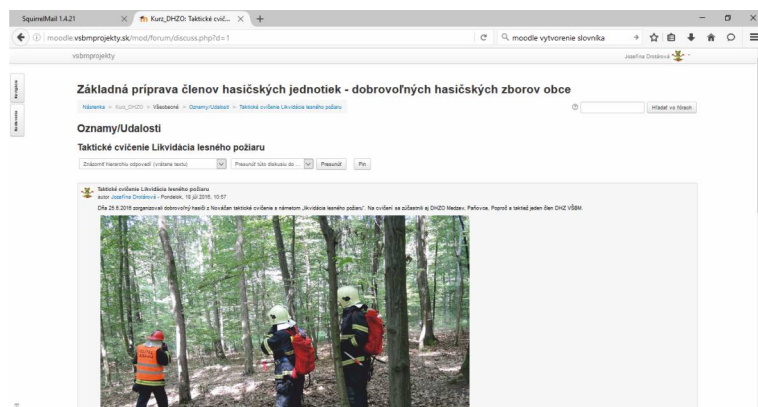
SquirrelMail 1.4.21
Kurz_DHZO: Taktické cvič...
moodle.vsbmprojekty.sk/mod/forum/discuss.php?d=1
moodle vytvorenie slovnika
vsbmprojekty
Jozefína Drotárová
Navigácia
Nastavenia
Základná príprava členov hasičských jednotiek - dobrovoľných hasičských zborov obce
Nástenka > Kurz_DHZO > Všeobecné > Oznamy/Udalosti > Taktické cvičenie Likvidácia lesného požiaru
Hľadať vo fórach
Oznamy/Udalosti
Taktické cvičenie Likvidácia lesného požiaru
Zobraziť hierarchiu odpovedí (vnárané texty)
Presunúť túto diskusiu do ...
Presunúť
Pin
Taktické cvičenie Likvidácia lesného požiaru
autor Jozefína Drotárová - Pondelok, 18 júl 2016, 10:57
Dňa 25.6.2016 zorganizovali dobrovoľní hasiči z Nováčan taktické cvičenie s námetom „likvidácia lesného požiaru". Na cvičení sa zúčastnili aj DHZO Medzev, Paňovce, Poproč a taktiež jeden člen DHZ VŠBM.